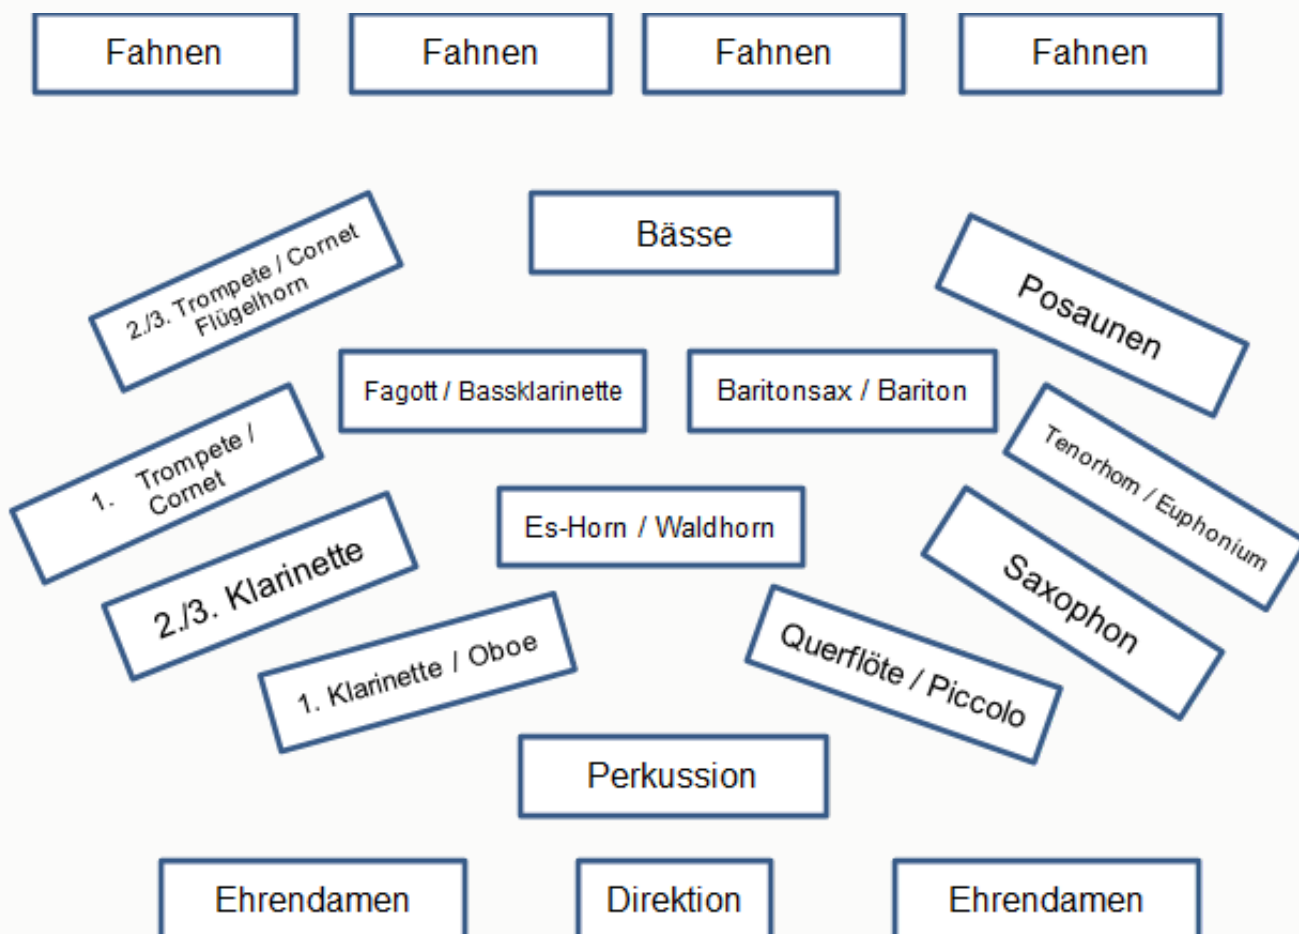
Fahnen Fahnen Fahnen Fahnen

Bässe

2./3. Trompete / Cornet
Flügelhorn

Posaunen

Fagott / Bassklarinette

Baritonsax / Bariton

1. Trompete / Cornet

Tenorhorn / Euphonium

Es-Horn / Waldhorn

2./3. Klarinette

Saxophon

1. Klarinette / Oboe

Querflöte / Piccolo

Perkussion

Ehrendamen Direktion Ehrendamen